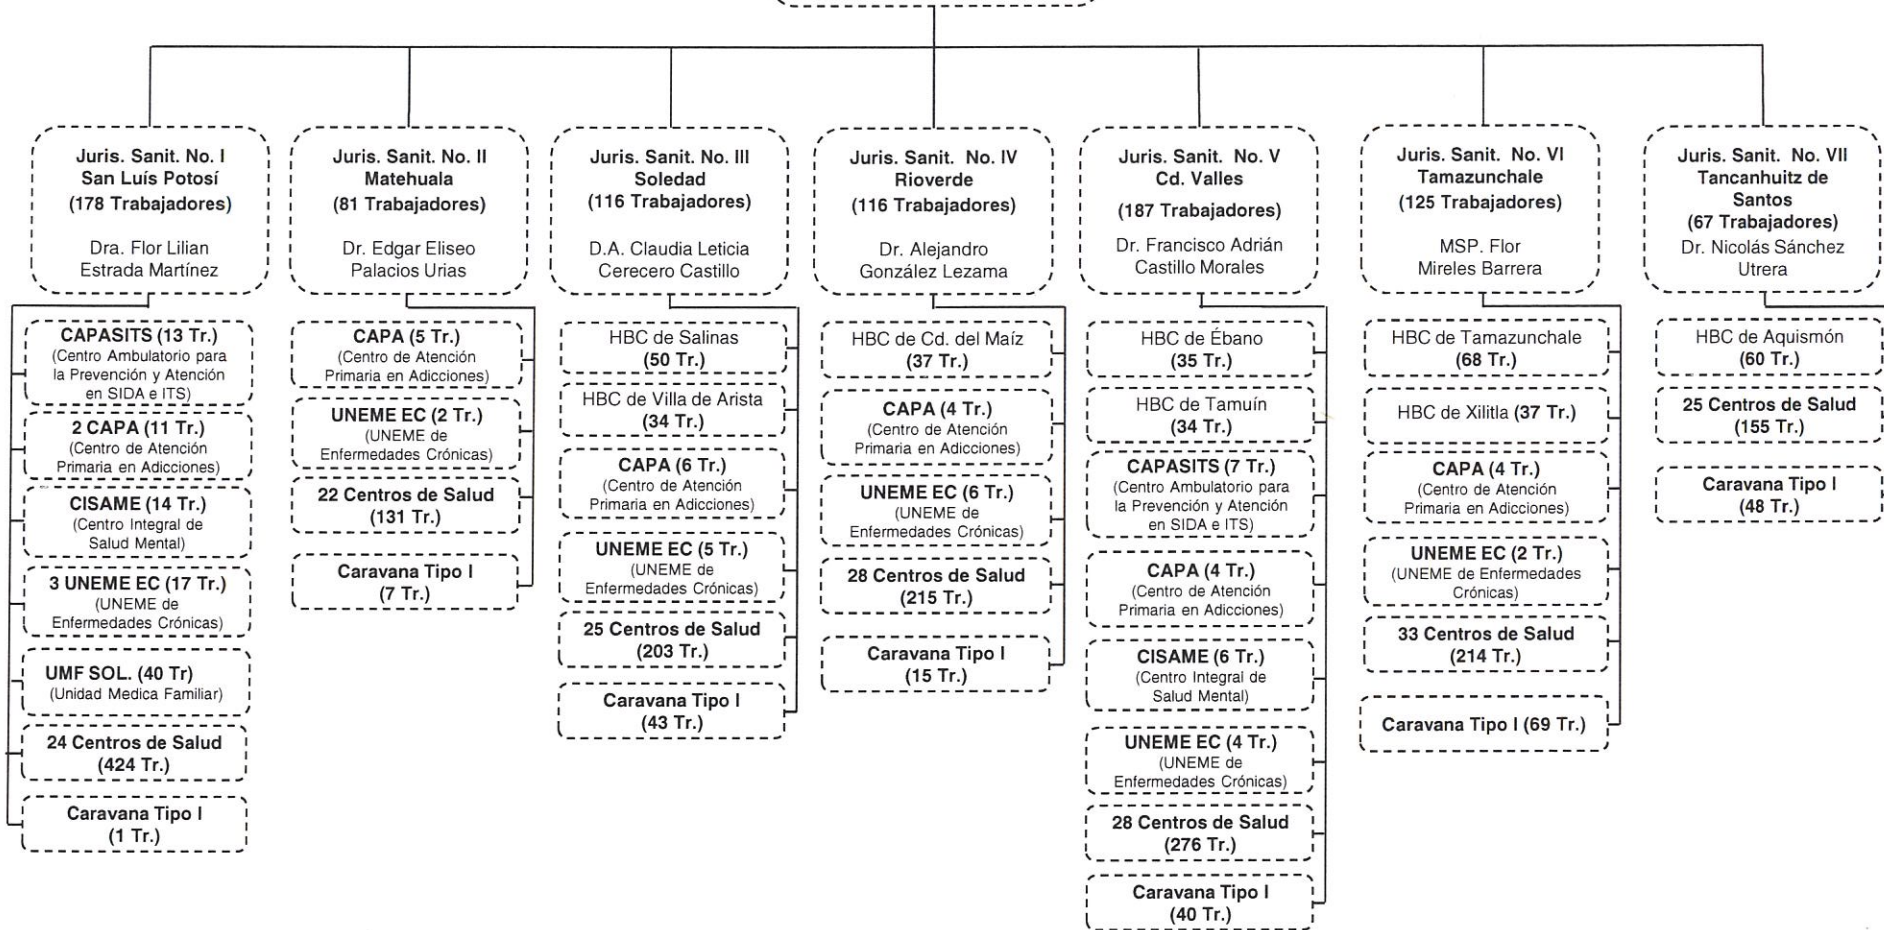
Juris. Sanit. No. I
San Luís Potosí
(178 Trabajadores)
Dra. Flor Lilian Estrada Martínez

CAPASITS (13 Tr.)
(Centro Ambulatorio para la Prevención y Atención en SIDA e ITS)

2 CAPA (11 Tr.)
(Centro de Atención Primaria en Adicciones)

CISAME (14 Tr.)
(Centro Integral de Salud Mental)

3 UNEME EC (17 Tr.)
(UNEME de Enfermedades Crónicas)

UMF SOL. (40 Tr)
(Unidad Medica Familiar)

24 Centros de Salud
(424 Tr.)

Caravana Tipo I
(1 Tr.)

Juris. Sanit. No. II
Matehuala
(81 Trabajadores)
Dr. Edgar Eliseo Palacios Urias

CAPA (5 Tr.)
(Centro de Atención Primaria en Adicciones)

UNEME EC (2 Tr.)
(UNEME de Enfermedades Crónicas)

22 Centros de Salud
(131 Tr.)

Caravana Tipo I
(7 Tr.)

Juris. Sanit. No. III
Soledad
(116 Trabajadores)
D.A. Claudia Leticia Cerecero Castillo

HBC de Salinas
(50 Tr.)

HBC de Villa de Arista
(34 Tr.)

CAPA (6 Tr.)
(Centro de Atención Primaria en Adicciones)

UNEME EC (5 Tr.)
(UNEME de Enfermedades Crónicas)

25 Centros de Salud
(203 Tr.)

Caravana Tipo I
(43 Tr.)

Juris. Sanit. No. IV
Rioverde
(116 Trabajadores)
Dr. Alejandro González Lezama

HBC de Cd. del Maíz
(37 Tr.)

CAPA (4 Tr.)
(Centro de Atención Primaria en Adicciones)

UNEME EC (6 Tr.)
(UNEME de Enfermedades Crónicas)

28 Centros de Salud
(215 Tr.)

Caravana Tipo I
(15 Tr.)

Juris. Sanit. No. V
Cd. Valles
(187 Trabajadores)
Dr. Francisco Adrián Castillo Morales

HBC de Ébano
(35 Tr.)

HBC de Tamuín
(34 Tr.)

CAPASITS (7 Tr.)
(Centro Ambulatorio para la Prevención y Atención en SIDA e ITS)

CAPA (4 Tr.)
(Centro de Atención Primaria en Adicciones)

CISAME (6 Tr.)
(Centro Integral de Salud Mental)

UNEME EC (4 Tr.)
(UNEME de Enfermedades Crónicas)

28 Centros de Salud
(276 Tr.)

Caravana Tipo I
(40 Tr.)

Juris. Sanit. No. VI
Tamazunchale
(125 Trabajadores)
MSP. Flor Mireles Barrera

HBC de Tamazunchale
(68 Tr.)

HBC de Xilitla (37 Tr.)

CAPA (4 Tr.)
(Centro de Atención Primaria en Adicciones)

UNEME EC (2 Tr.)
(UNEME de Enfermedades Crónicas)

33 Centros de Salud
(214 Tr.)

Caravana Tipo I (69 Tr.)

Juris. Sanit. No. VII
Tancanhuitz de Santos
(67 Trabajadores)
Dr. Nicolás Sánchez Utrera

HBC de Aquismón
(60 Tr.)

25 Centros de Salud
(155 Tr.)

Caravana Tipo I
(48 Tr.)